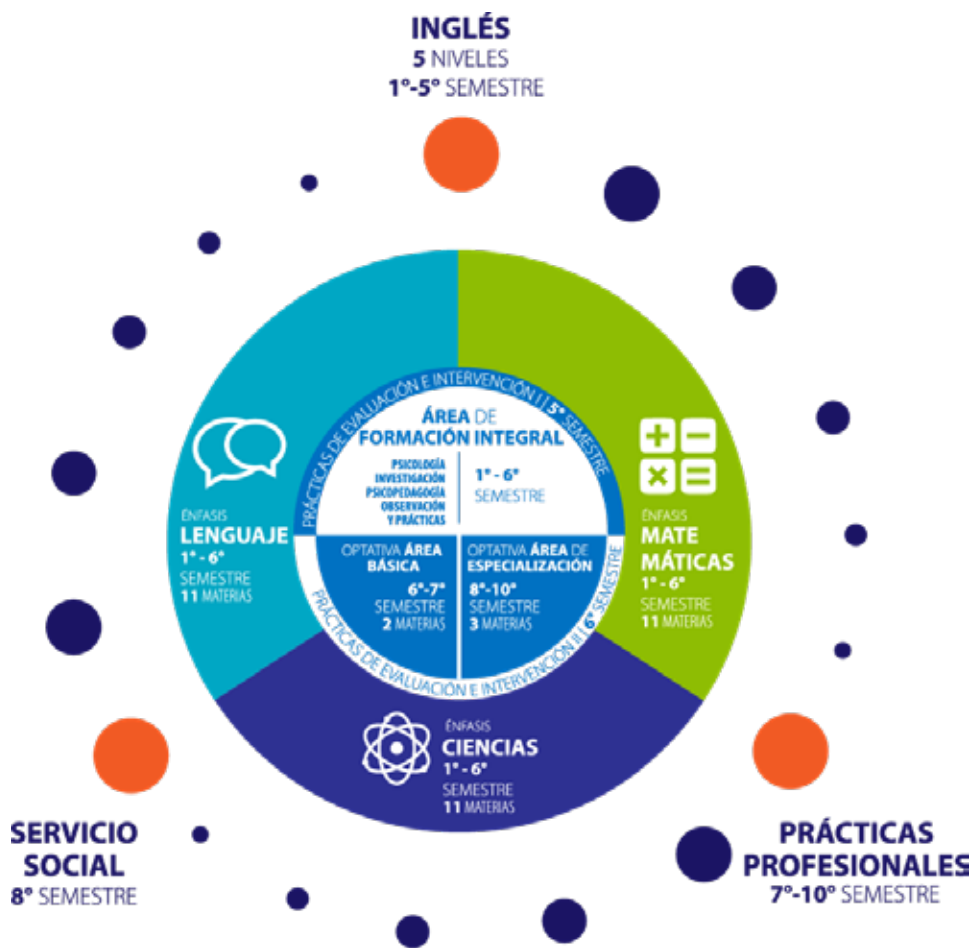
INGLÉS
5 NIVELES
1°-5° SEMESTRE

ÉNFASIS
LENGUAJE
1° - 6°
SEMESTRE
11 MATERIAS

PRÁCTICAS DE EVALUACIÓN E INTERVENCIÓN I | 5° SEMESTRE

ÁREA DE FORMACIÓN INTEGRAL

PSICOLOGÍA
INVESTIGACIÓN
PSICOPEDAGOGÍA
OBSERVACIÓN
Y PRÁCTICAS

1° - 6°
SEMESTRE

OPTATIVA ÁREA BÁSICA
6°-7°
SEMESTRE
2 MATERIAS

OPTATIVA ÁREA DE ESPECIALIZACIÓN
8°-10°
SEMESTRE
3 MATERIAS

PRÁCTICAS DE EVALUACIÓN E INTERVENCIÓN II | 6° SEMESTRE

ÉNFASIS
MATE MÁTICAS
1° - 6°
SEMESTRE
11 MATERIAS

ÉNFASIS
CIENCIAS
1° - 6°
SEMESTRE
11 MATERIAS

SERVICIO SOCIAL
8° SEMESTRE

PRÁCTICAS PROFESIONALES
7°-10° SEMESTRE